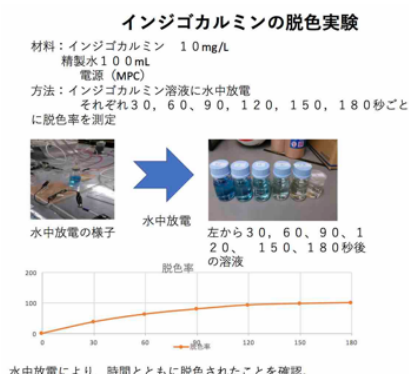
インジゴカルミンの脱色実験

材料：インジゴカルミン　１０mg/L
　　　精製水１００mL
　　　電源（MPC）
方法：インジゴカルミン溶液に水中放電
　　　それぞれ３０，６０，９０，１２０，１５０，１８０秒ごとに脱色率を測定

水中放電

水中放電の様子

左から３０，６０，９０，１２０，　１５０，１８０秒後の溶液

脱色率

200
100
0
0　30　60　90　120　150　180

脱色率

水中放電により、時間とともに脱色されたことを確認。